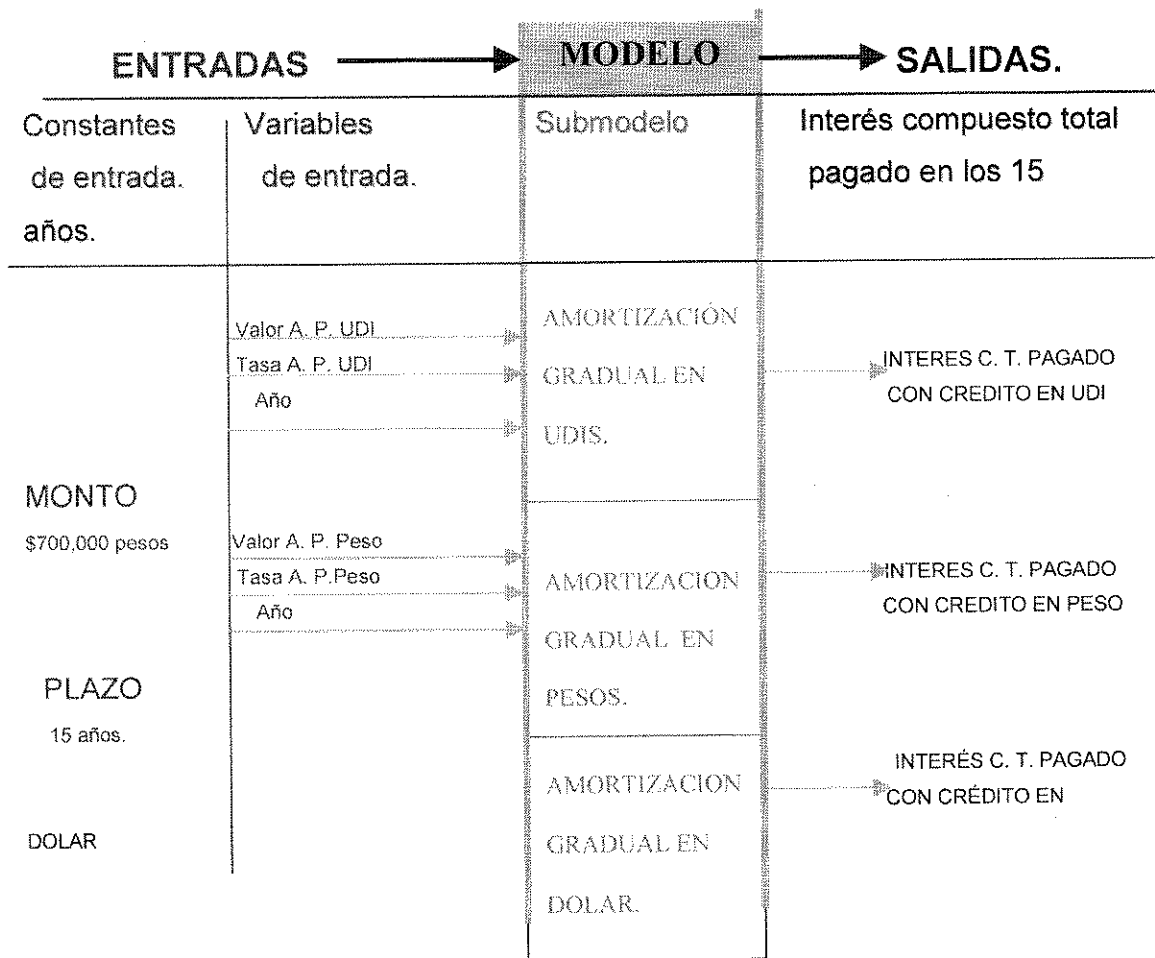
ENTRADAS → MODELO → SALIDAS.

Constantes de entrada. años.

Variables de entrada.

Submodelo

Interés compuesto total pagado en los 15

Valor A. P. UDI
Tasa A. P. UDI
Año

AMORTIZACIÓN GRADUAL EN UDIS.

INTERES C. T. PAGADO CON CREDITO EN UDI

MONTO
\$700,000 pesos

Valor A. P. Peso
Tasa A. P.Peso
Año

AMORTIZACION GRADUAL EN PESOS.

INTERES C. T. PAGADO CON CREDITO EN PESO

PLAZO
15 años.

DOLAR

AMORTIZACION GRADUAL EN DOLAR.

INTERÉS C. T. PAGADO CON CRÉDITO EN